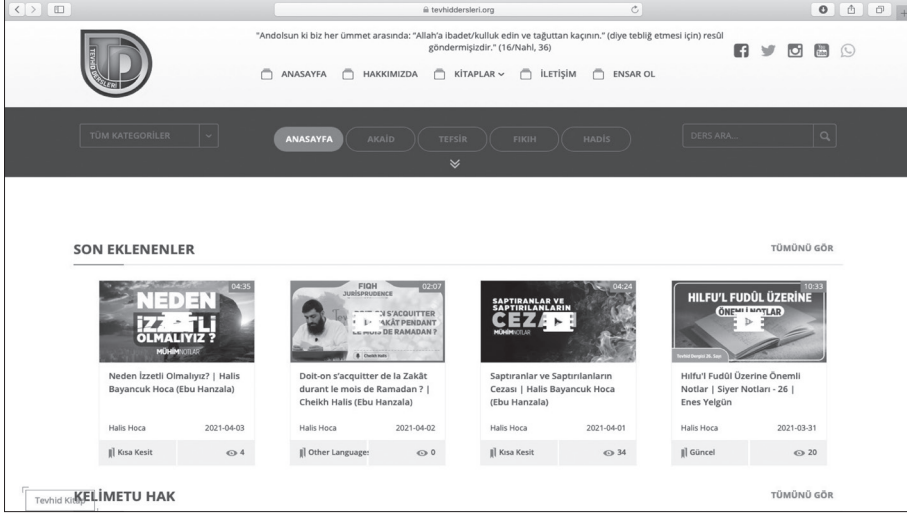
tevhiddersleri.org

TEVHİD DERSLERİ

"Andolsun ki biz her ümmet arasında: "Allah'a ibadet/kulluk edin ve tağuttan kaçının." (diye tebliğ etmesi için) resûl göndermişizdir." (16/Nahl, 36)

ANASAYFA HAKKIMIZDA KİTAPLAR İLETİŞİM ENSAR OL

TÜM KATEGORİLER

ANASAYFA AKAİD TEFSİR FIKIH HADİS

DERS ARA...

SON EKLENENLER

TÜMÜNÜ GÖR

04:35
NEDEN İZZETLİ OLMALIYIZ ?
MÜHİM NOTLAR
Neden İzzetli Olmalıyız? | Halis Bayancuk Hoca (Ebu Hanzala)
Halis Hoca 2021-04-03
Kısa Kesit 4

02:07
FIQH JURISPRUDENCE
DOIT-ON S'ACQUITTER DE LA ZAKÂT PENDANT LE MOIS DE RAMADAN ?
Cheikh Halis
Doit-on s'acquitter de la Zakât durant le mois de Ramadan ? | Cheikh Halis (Ebu Hanzala)
Halis Hoca 2021-04-02
Other Languages 0

04:24
SAPTIRANLAR VE SAPTIRILANLARIN CEZASI
MÜHİM NOTLAR
Saptıranlar ve Saptırılanların Cezası | Halis Bayancuk Hoca (Ebu Hanzala)
Halis Hoca 2021-04-01
Kısa Kesit 34

10:33
HILFU'L FUDÛL ÜZERİNE ÖNEMLİ NOTLAR
Tevhid Dergisi 26. Sayı
Hilfu'l Fudûl Üzerine Önemli Notlar | Siyer Notları - 26 | Enes Yelgün
Halis Hoca 2021-03-31
Güncel 20

KELİMETU HAK

TÜMÜNÜ GÖR

Tevhid Kitap